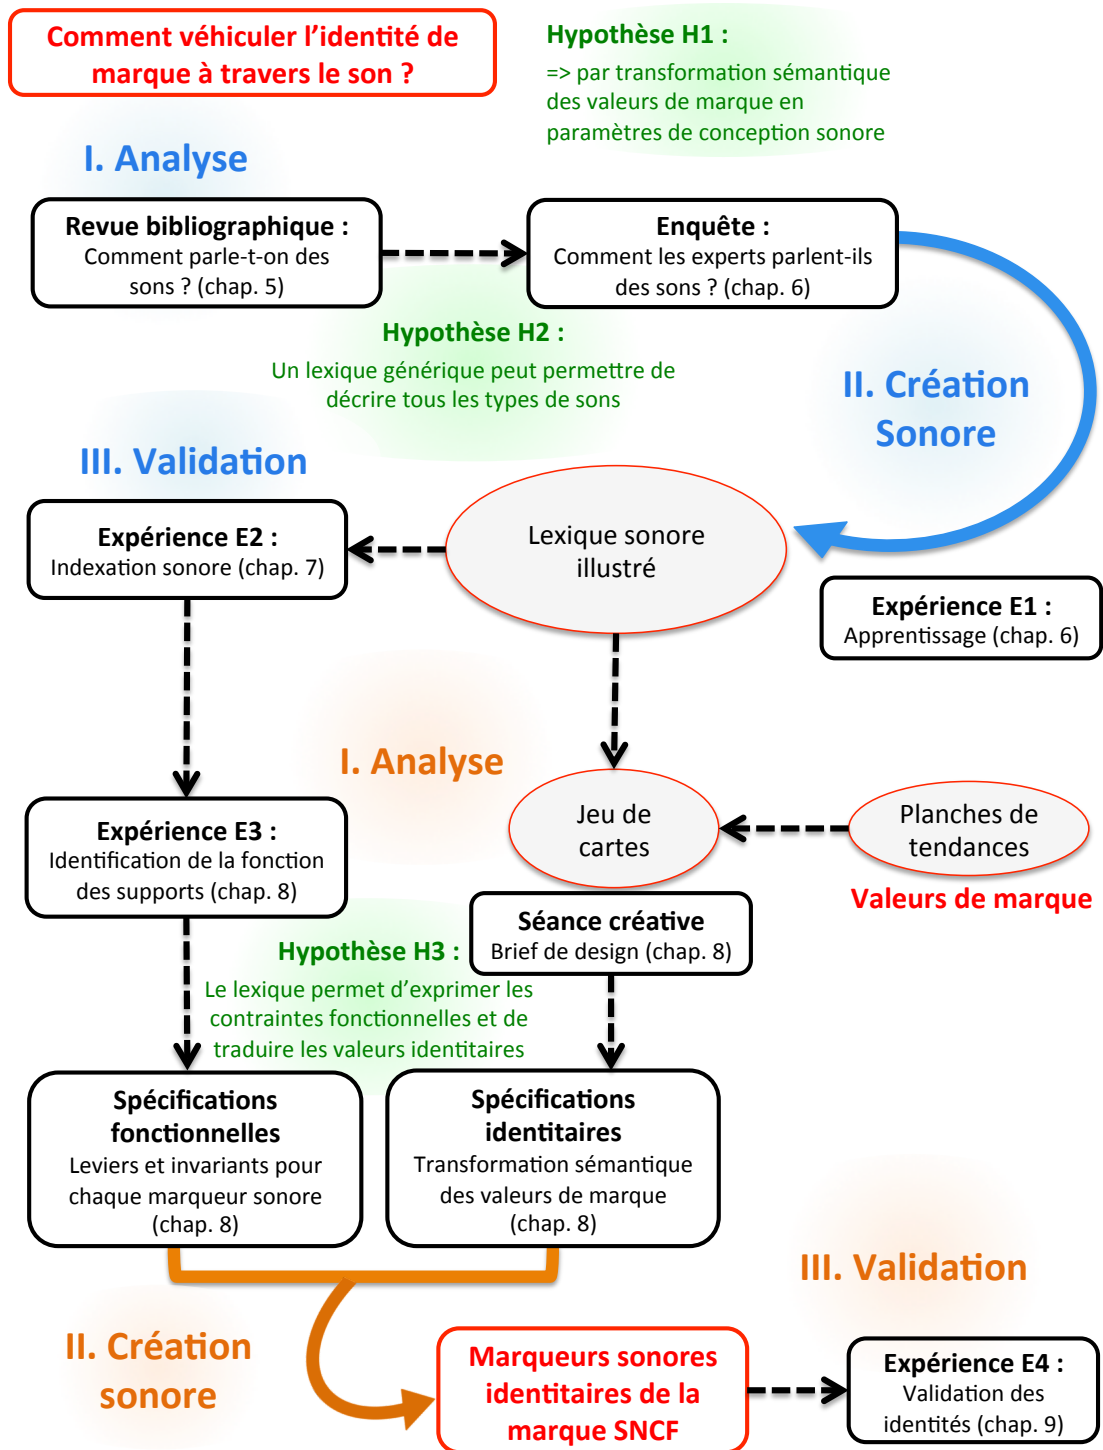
Comment véhiculer l'identité de marque à travers le son ?

Hypothèse H1 :
=> par transformation sémantique des valeurs de marque en paramètres de conception sonore

I. Analyse

Revue bibliographique :
Comment parle-t-on des sons ? (chap. 5)

Enquête :
Comment les experts parlent-ils des sons ? (chap. 6)

Hypothèse H2 :
Un lexique générique peut permettre de décrire tous les types de sons

II. Création Sonore

III. Validation

Expérience E2 :
Indexation sonore (chap. 7)

Lexique sonore illustré

Expérience E1 :
Apprentissage (chap. 6)

I. Analyse

Expérience E3 :
Identification de la fonction des supports (chap. 8)

Jeu de cartes

Planches de tendances

Valeurs de marque

Séance créative
Brief de design (chap. 8)

Hypothèse H3 :
Le lexique permet d'exprimer les contraintes fonctionnelles et de traduire les valeurs identitaires

Spécifications fonctionnelles
Leviers et invariants pour chaque marqueur sonore (chap. 8)

Spécifications identitaires
Transformation sémantique des valeurs de marque (chap. 8)

III. Validation

II. Création sonore

Marqueurs sonores identitaires de la marque SNCF

Expérience E4 :
Validation des identités (chap. 9)